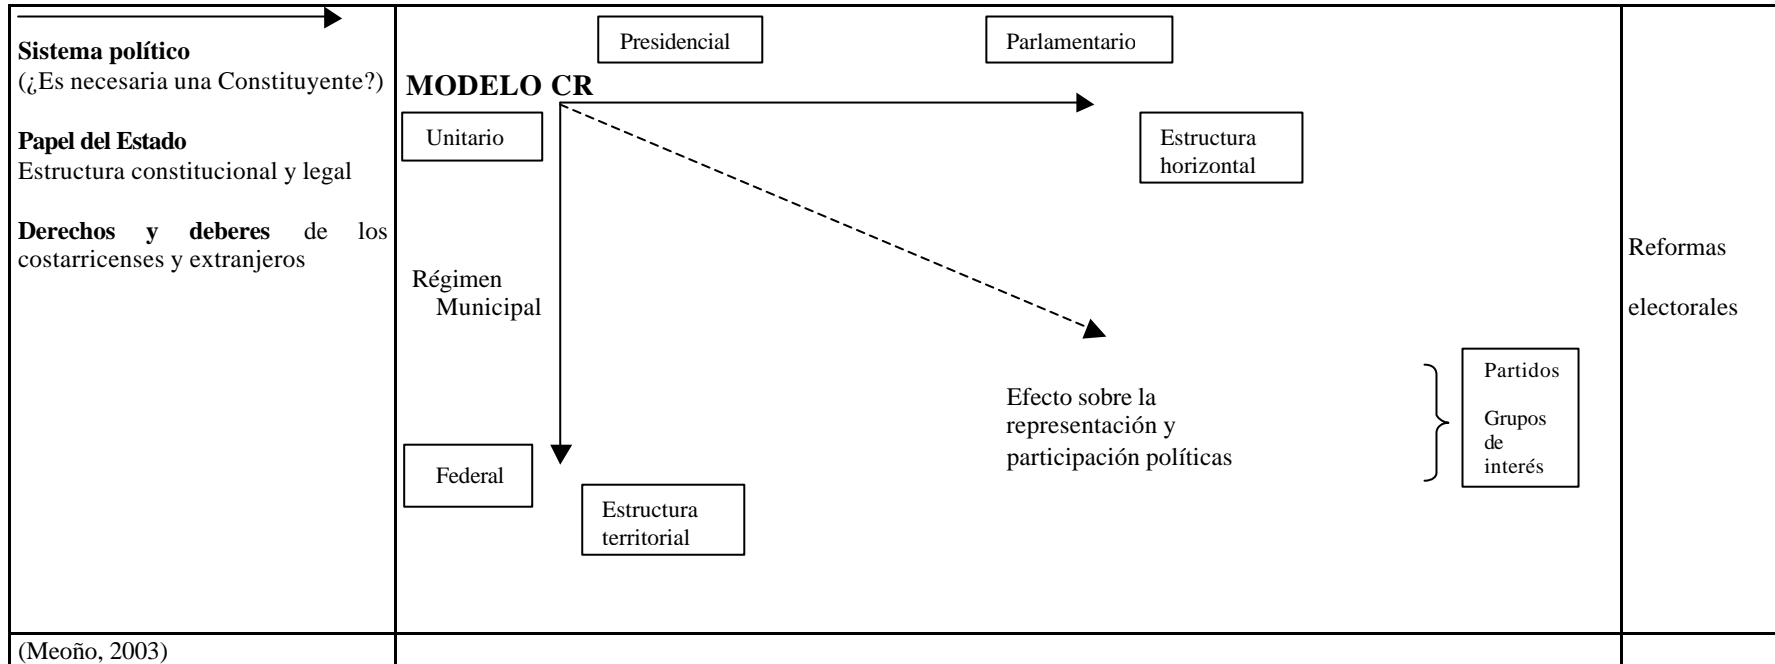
Sistema político
(¿Es necesaria una Constituyente?)

Papel del Estado
Estructura constitucional y legal

Derechos y deberes de los costarricenses y extranjeros

Presidencial

Parlamentario

MODELO CR

Unitario

Estructura horizontal

Régimen Municipal

Efecto sobre la representación y participación políticas

Partidos

Grupos de interés

Federal

Estructura territorial

Reformas

electorales

(Meoño, 2003)